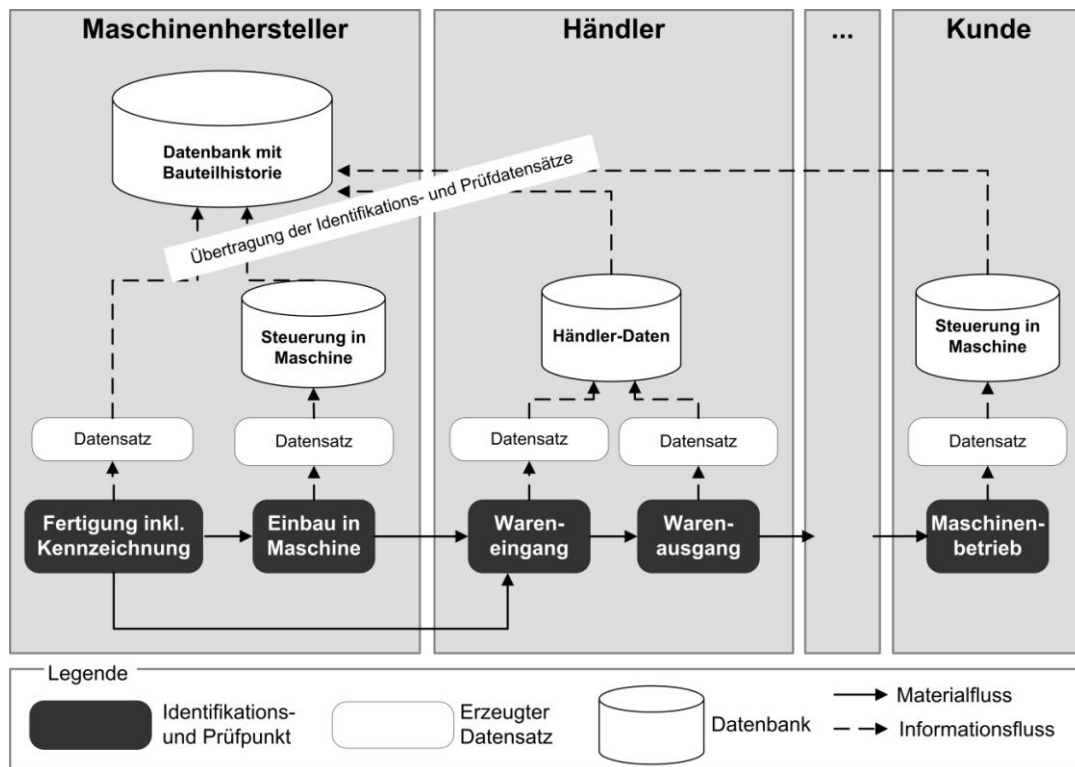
Maschinenhersteller

Händler

...

Kunde

Datenbank mit Bauteilhistorie

Übertragung der Identifikations- und Prüfdatensätze

Steuerung in Maschine

Händler-Daten

Steuerung in Maschine

Datensatz

Datensatz

Datensatz

Datensatz

Datensatz

Fertigung inkl. Kennzeichnung

Einbau in Maschine

Wareneingang

Warenausgang

Maschinenbetrieb

Legende

Identifikations- und Prüfpunkt

Erzeugter Datensatz

Datenbank

Materialfluss

Informationsfluss